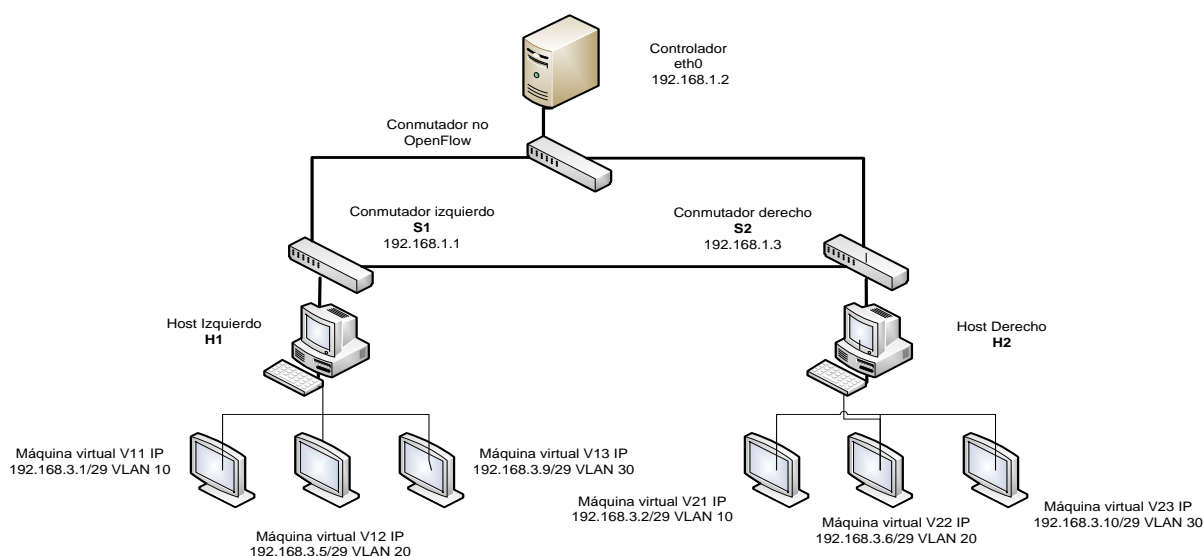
Controlador
eth0
192.168.1.2

Conmutador no
OpenFlow

Conmutador izquierdo
**S1**
192.168.1.1

Conmutador derecho
**S2**
192.168.1.3

Host Izquierdo
**H1**

Host Derecho
**H2**

Máquina virtual V11 IP
192.168.3.1/29 VLAN 10

Máquina virtual V12 IP
192.168.3.5/29 VLAN 20

Máquina virtual V13 IP
192.168.3.9/29 VLAN 30

Máquina virtual V21 IP
192.168.3.2/29 VLAN 10

Máquina virtual V22 IP
192.168.3.6/29 VLAN 20

Máquina virtual V23 IP
192.168.3.10/29 VLAN 30